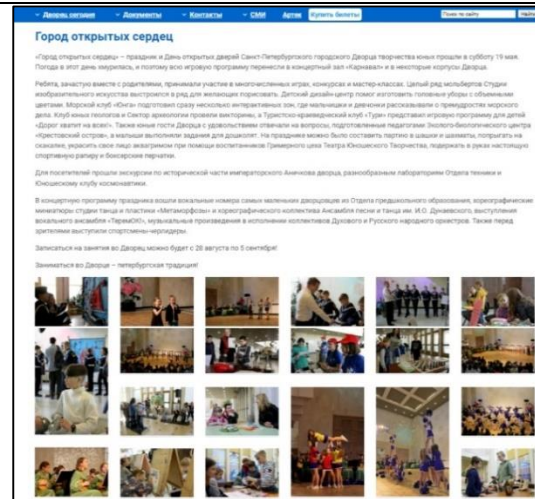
Дворец сегодня Документы Контакты СМИ Архив Купить билеты

Город открытых сердец

«Город открытых сердец» – праздник и День открытых дверей Санкт-Петербургского городского Дворца творчества юных прошли в субботу 19 мая. Погода в этот день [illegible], и поэтому всю игровую программу перенесли в концертный зал «Карнавал» и в некоторые корпусы Дворца.

Ребята, зачастую вместе с родителями, принимали участие в многочисленных играх, конкурсах и мастер-классах. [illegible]

Для посетителей прошли экскурсии по исторической части императорского Аничкова дворца, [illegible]

В концертную программу праздника вошли вокальные номера самых маленьких дворцовцев из Отдела предшкольного образования, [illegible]

Записаться на занятия во Дворец можно будет с 28 августа по 5 сентября!

Заниматься во Дворце – петербургская традиция!